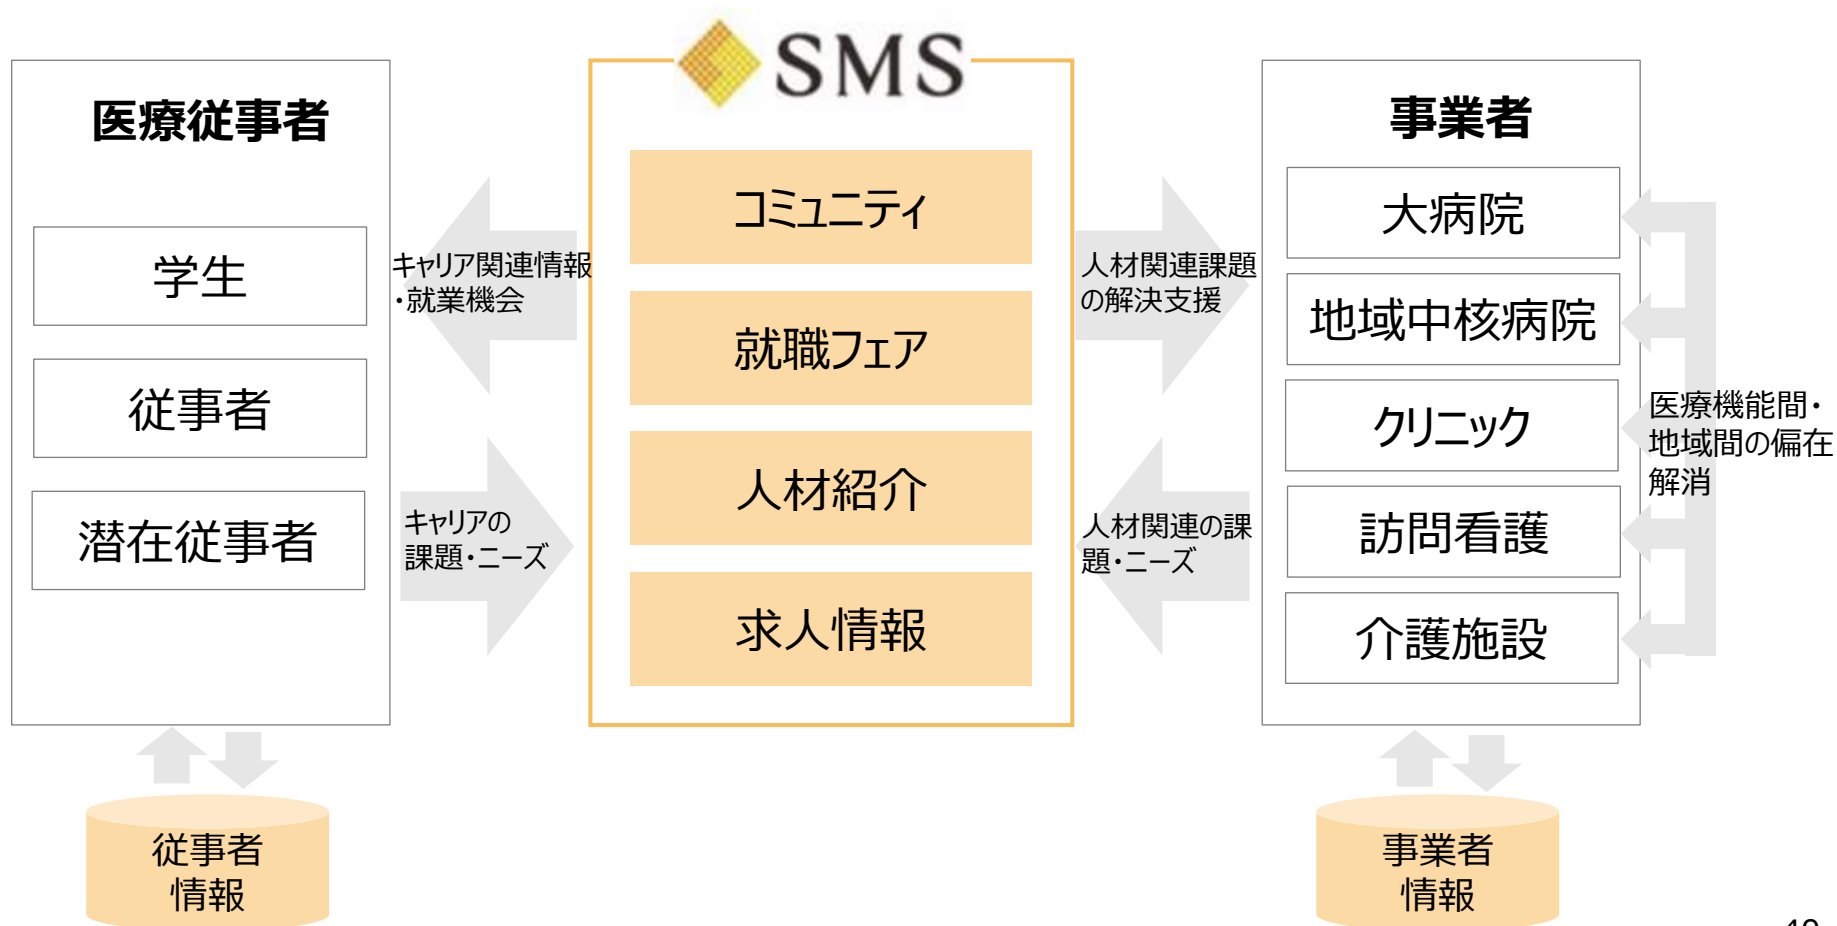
SMS

医療従事者

学生

従事者

潜在従事者

キャリア関連情報・就業機会

キャリアの課題・ニーズ

コミュニティ

就職フェア

人材紹介

求人情報

人材関連課題の解決支援

人材関連の課題・ニーズ

事業者

大病院

地域中核病院

クリニック

訪問看護

介護施設

医療機能間・地域間の偏在解消

従事者情報

事業者情報

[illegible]